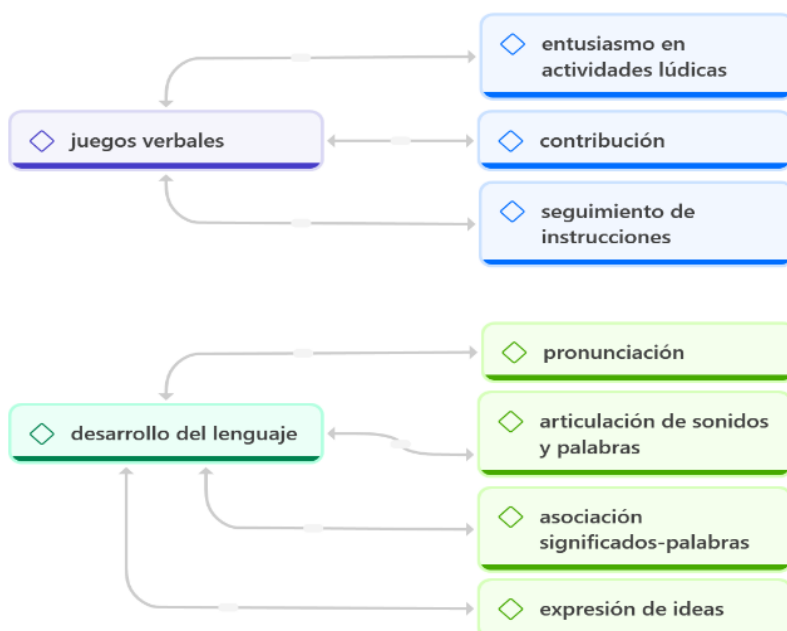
juegos verbales

entusiasmo en actividades lúdicas

contribución

seguimiento de instrucciones

desarrollo del lenguaje

pronunciación

articulación de sonidos y palabras

asociación significados-palabras

expresión de ideas